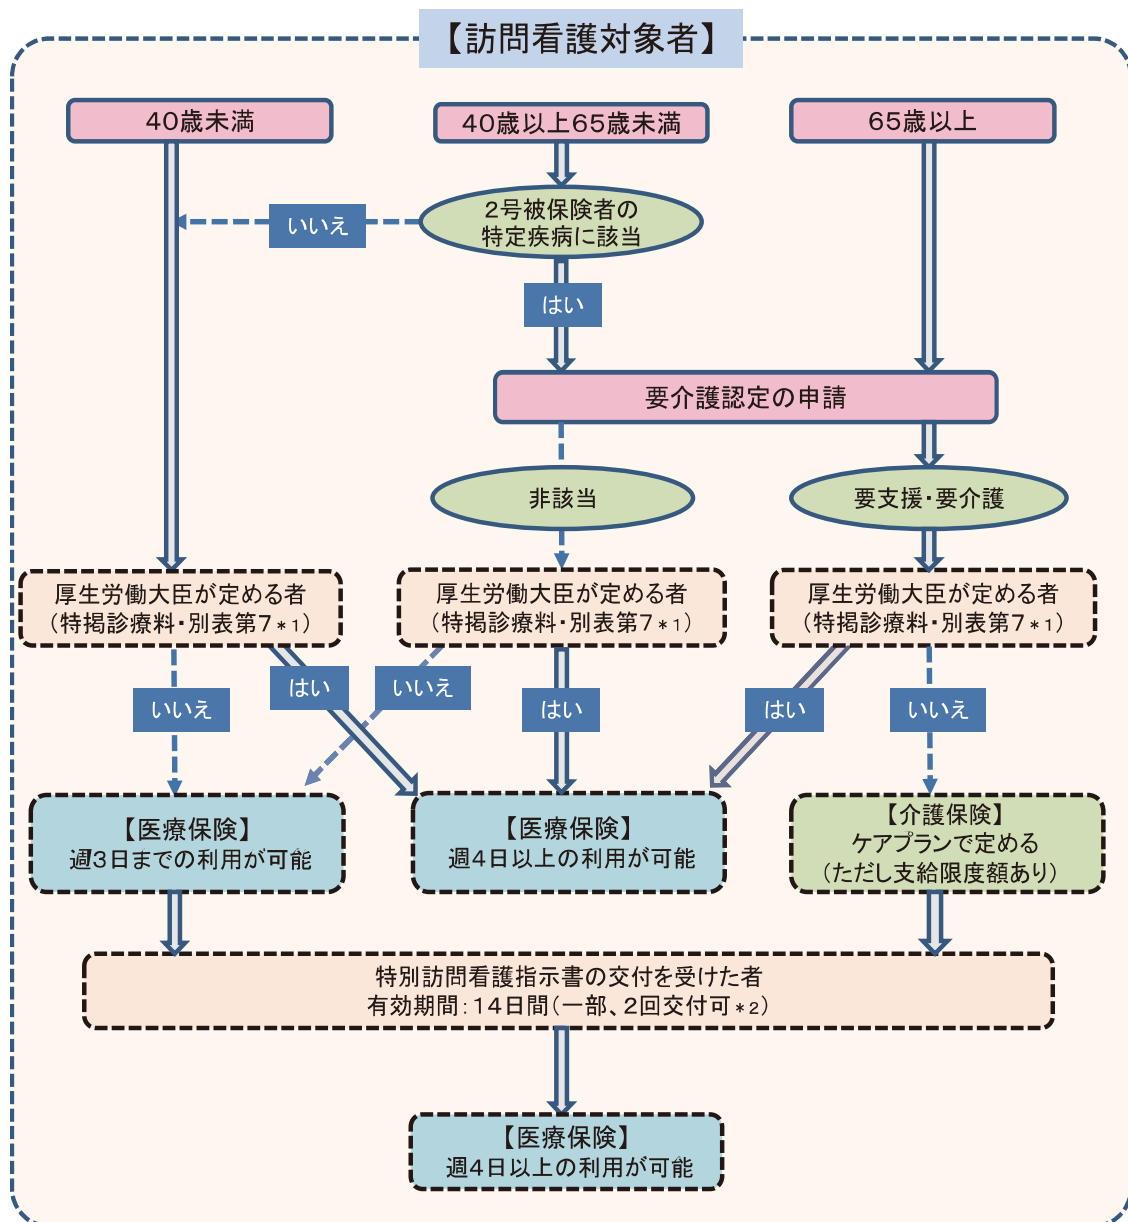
【訪問看護対象者】

40歳未満

40歳以上65歳未満

65歳以上

いいえ

2号被保険者の特定疾病に該当

はい

要介護認定の申請

非該当

要支援・要介護

厚生労働大臣が定める者（特掲診療料・別表第7＊1）

厚生労働大臣が定める者（特掲診療料・別表第7＊1）

厚生労働大臣が定める者（特掲診療料・別表第7＊1）

いいえ

はい

いいえ

はい

はい

いいえ

【医療保険】週3日までの利用が可能

【医療保険】週4日以上の利用が可能

【介護保険】ケアプランで定める（ただし支給限度額あり）

特別訪問看護指示書の交付を受けた者
有効期間：14日間（一部、2回交付可＊2）

【医療保険】週4日以上の利用が可能